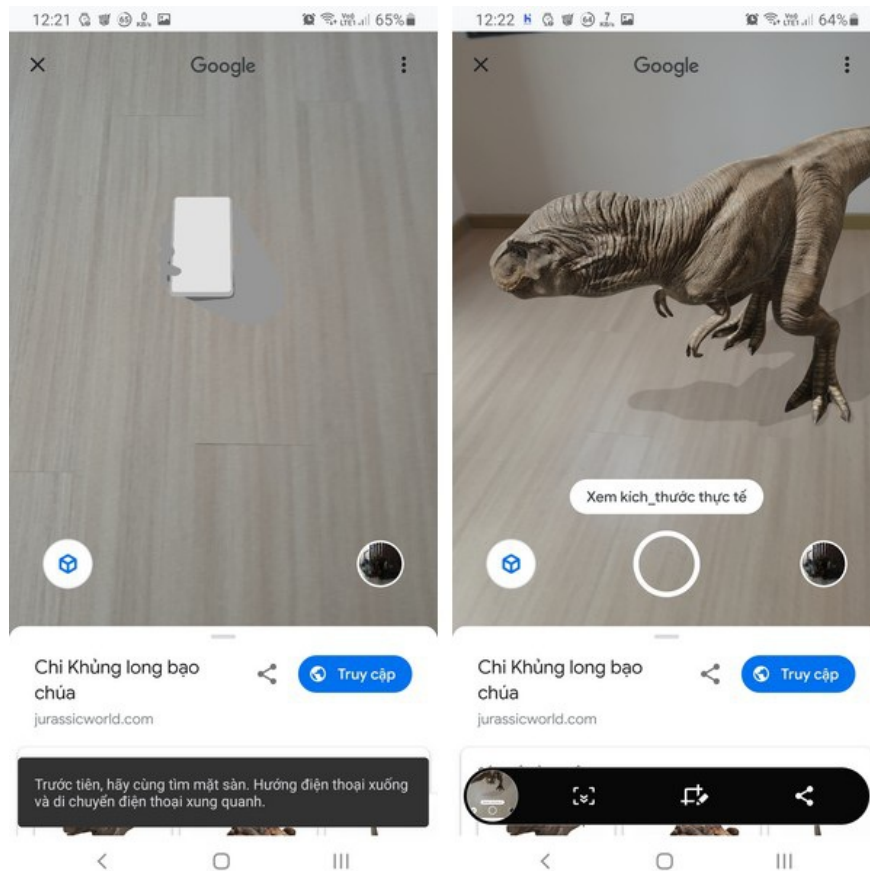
12:21 65%

Google

Chi Khủng long bạo chúa

Truy cập

jurassicworld.com

Trước tiên, hãy cùng tìm mặt sàn. Hướng điện thoại xuống và di chuyển điện thoại xung quanh.

12:22 64%

Google

Xem kích_thước thực tế

Chi Khủng long bạo chúa

Truy cập

jurassicworld.com